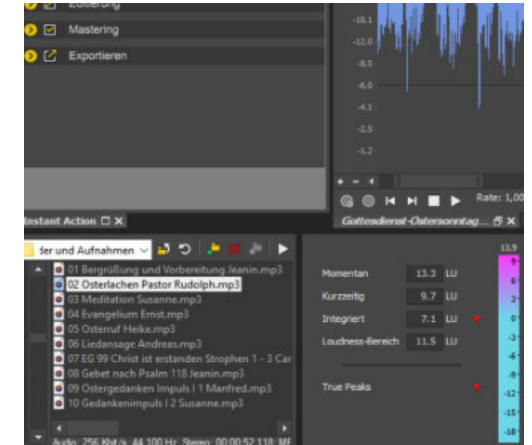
Zuiserung
Mastering
Exportieren

-18,1
-12,0
-8,5
-6,0
-4,1
-2,5
-1,2

Rate: 1,00

nstant Action
Gottesdienst-Osternsonntag...

der und Aufnahmen

01 Bergrüßung und Vorbereitung Jeanin.mp3
02 Osterlachen Pastor Rudolph.mp3
03 Meditation Susanne.mp3
04 Evangelium Ernst.mp3
05 Osterruf Heike.mp3
06 Liedansage Andreas.mp3
07 EG 99 Christ ist erstanden Strophen 1 - 3 Car
08 Gebet nach Psalm 118 Jeanin.mp3
09 Ostergedanken Impuls I 1 Manfred.mp3
10 Gedankenimpuls I 2 Susanne.mp3

Audio: 256 Kbit/s, 44.100 Hz, Stereo, 00:00:52.118; MF

Momentan 13.3 LU
Kurzzeitig 9.7 LU
Integriert 7.1 LU
Loudness-Bereich 11.5 LU

True Peaks

13.9
9
6
3
0
-3
-6
-9
-12
-15
-18